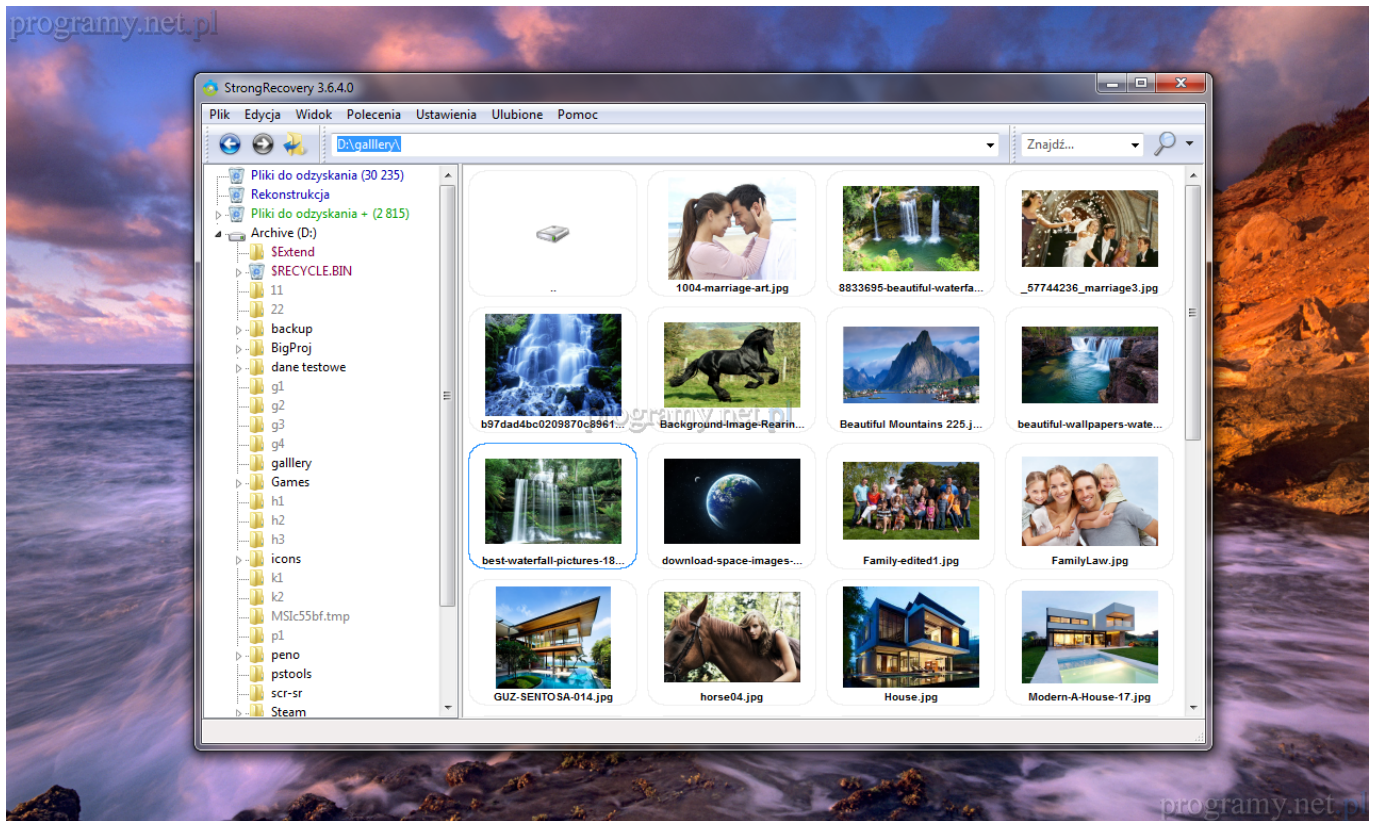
programy.net.pl

StrongRecovery 3.6.4.0

Plik Edycja Widok Polecenia Ustawienia Ulubione Pomoc

D:\galllery\

Znajdź...

Pliki do odzyskania (30 235)
Rekonstrukcja
Pliki do odzyskania + (2 815)
Archive (D:)
$Extend
$RECYCLE.BIN
11
22
backup
BigProj
dane testowe
g1
g2
g3
g4
galllery
Games
h1
h2
h3
icons
k1
k2
MSIc55bf.tmp
p1
peno
pstools
scr-sr
Steam

..
1004-marriage-art.jpg
8833695-beautiful-waterfa...
_57744236_marriage3.jpg
b97dad4bc0209870c8961...
Background-Image-Rearin...
Beautiful Mountains 225.j...
beautiful-wallpapers-wate...
best-waterfall-pictures-18...
download-space-images-...
Family-edited1.jpg
FamilyLaw.jpg
GUZ-SENTOSA-014.jpg
horse04.jpg
House.jpg
Modern-A-House-17.jpg

programy.net.pl

programy.net.pl